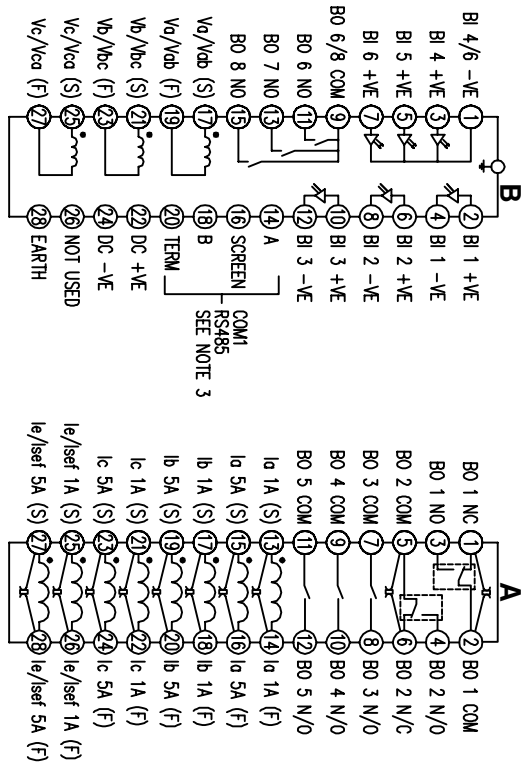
B

BI 4/6 -VE ① ② BI 1 +VE
BI 4 +VE ③ ④ BI 1 -VE
BI 5 +VE ⑤ ⑥ BI 2 +VE
BI 6 +VE ⑦ ⑧ BI 2 -VE
BO 6/8 COM ⑨ ⑩ BI 3 +VE
BO 6 NO ⑪ ⑫ BI 3 -VE
BO 7 NO ⑬ ⑭ A
BO 8 NO ⑮ ⑯ SCREEN
Va/Vab (S) ⑰ ⑱ B
Va/Vab (F) ⑲ ⑳ TERM
Vb/Vbc (S) ㉑ ㉒ DC +VE
Vb/Vbc (F) ㉓ ㉔ DC -VE
Vc/Vca (S) ㉕ ㉖ NOT USED
Vc/Vca (F) ㉗ ㉘ EARTH

COM1
RS485
SEE NOTE 3

A

BO 1 NC ① ② BO 1 COM
BO 1 NO ③ ④ BO 2 N/O
BO 2 COM ⑤ ⑥ BO 2 N/C
BO 3 COM ⑦ ⑧ BO 3 N/O
BO 4 COM ⑨ ⑩ BO 4 N/O
BO 5 COM ⑪ ⑫ BO 5 N/O
Ia 1A (S) ⑬ ⑭ Ia 1A (F)
Ia 5A (S) ⑮ ⑯ Ia 5A (F)
Ib 1A (S) ⑰ ⑱ Ib 1A (F)
Ib 5A (S) ⑲ ⑳ Ib 5A (F)
Ic 1A (S) ㉑ ㉒ Ic 1A (F)
Ic 5A (S) ㉓ ㉔ Ic 5A (F)
Ie/Isef 1A (S) ㉕ ㉖ Ie/Isef 1A (F)
Ie/Isef 5A (S) ㉗ ㉘ Ie/Isef 5A (F)